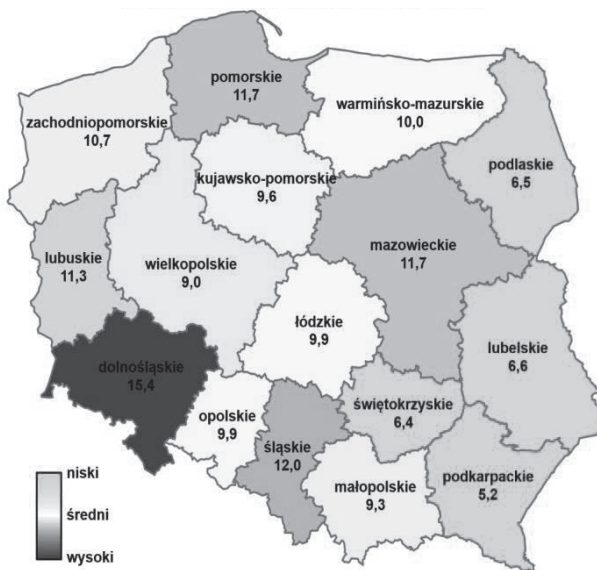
pomorskie
11,7

warmińsko-mazurskie
10,0

zachodniopomorskie
10,7

podlaskie
6,5

kujawsko-pomorskie
9,6

mazowieckie
11,7

lubuskie
11,3

wielkopolskie
9,0

łódzkie
9,9

lubelskie
6,6

dolnośląskie
15,4

opolskie
9,9

świętokrzyskie
6,4

śląskie
12,0

małopolskie
9,3

podkarpackie
5,2

niski

średni

wysoki